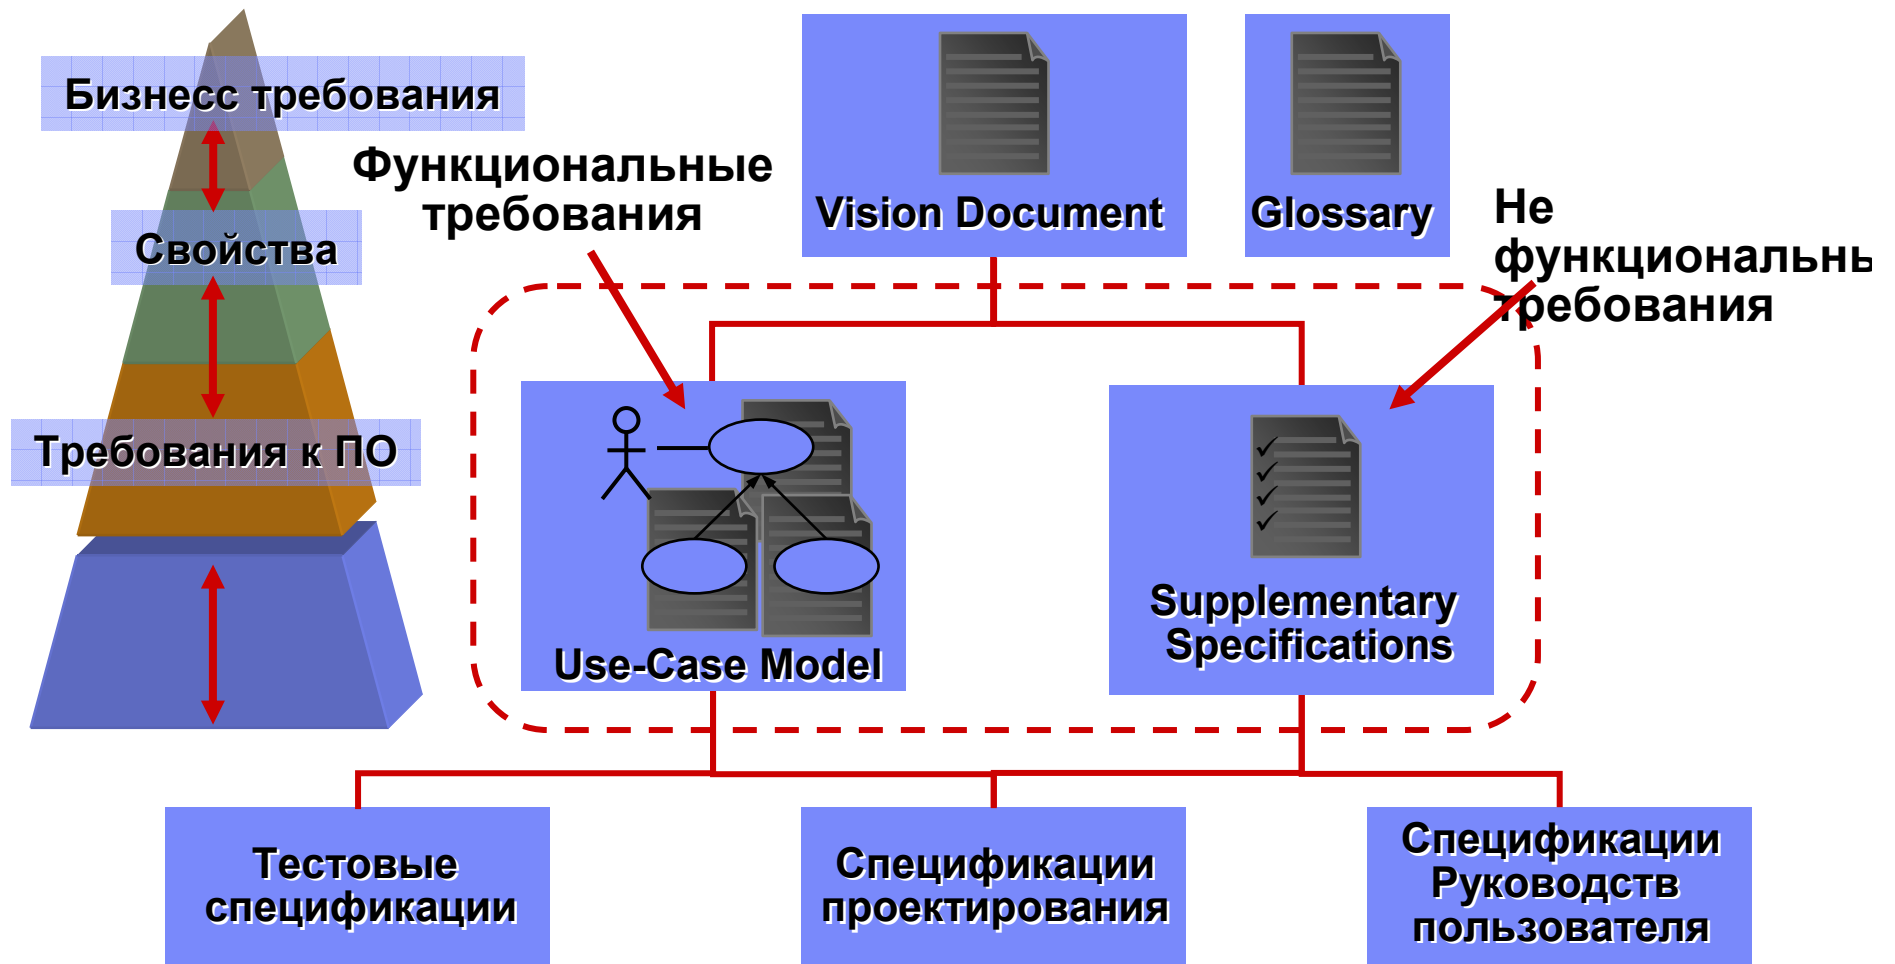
Бизнесс требования

Свойства

Требования к ПО

Функциональные требования

Vision Document

Glossary

Не функциональны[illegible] требования

Use-Case Model

Supplementary Specifications

Тестовые спецификации

Спецификации проектирования

Спецификации Руководств пользователя